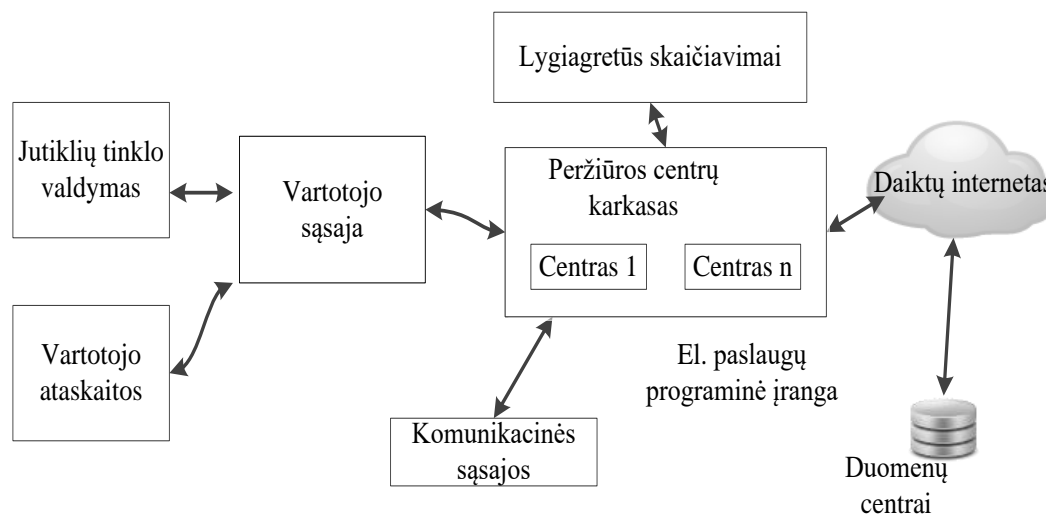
Lygiagretūs skaičiavimai

Jutiklių tinklo valdymas

Vartotojo sąsaja

Peržiūros centrų karkasas

Centras 1

Centras n

Daiktų internetas

Vartotojo ataskaitos

El. paslaugų programinė įranga

Komunikacinės sąsajos

Duomenų centrai